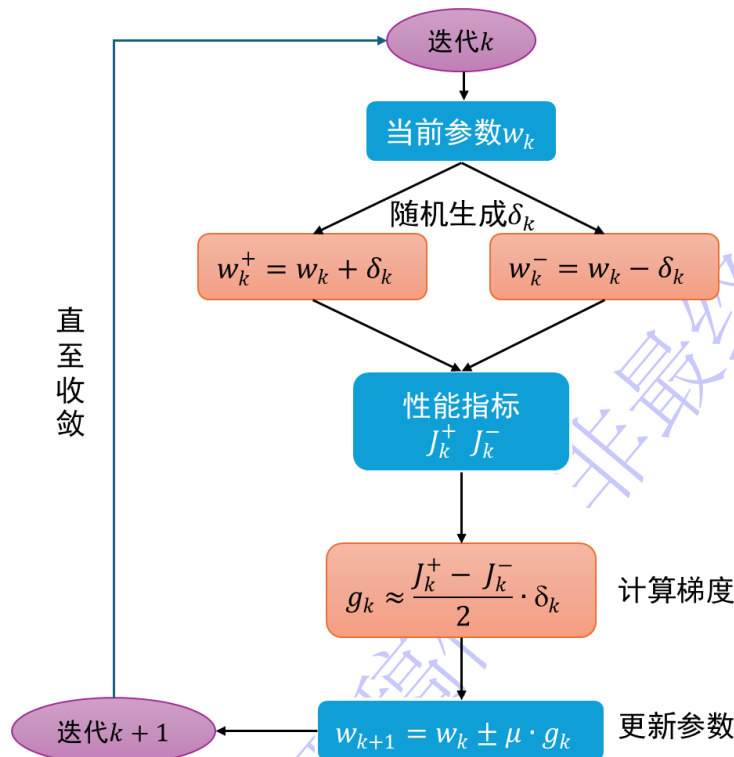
迭代$k$

当前参数$w_k$

随机生成$\delta_k$

$w_k^+ = w_k + \delta_k$

$w_k^- = w_k - \delta_k$

性能指标
$J_k^+ \ J_k^-$

$g_k \approx \frac{J_k^+ - J_k^-}{2} \cdot \delta_k$

计算梯度

直至收敛

迭代$k+1$

$w_{k+1} = w_k \pm \mu \cdot g_k$

更新参数